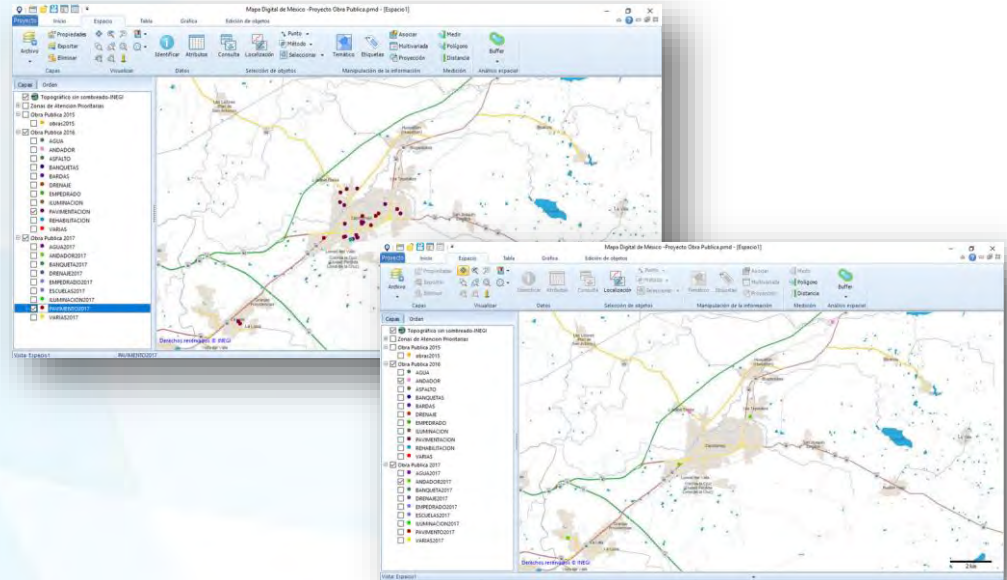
Mapa Digital de México -Proyecto Obra Publica.pmd - [Espacio1]

Proyecto Inicio Espacio Tabla Gráfica Edición de objetos

Archivo Propiedades Exportar Eliminar Capas Visualizar Identificar Atributos Datos Consulta Localización Punto Método Seleccionar Selección de objetos Temático Etiquetas Asociar Multivariada Proyección Manipulación de la información Medir Polígono Distancia Medición Buffer Análisis espacial

Capas Orden

Topográfico sin sombreado-INEGI
Zonas de Atencion Prioritarias
Obra Publica 2015
obras2015
Obra Publica 2016
AGUA
ANDADOR
ASFALTO
BANQUETAS
BARDAS
DRENAJE
EMPEDRADO
ILUMINACION
PAVIMENTACION
REHABILITACION
VARIAS
Obra Publica 2017
AGUA2017
ANDADOR2017
BANQUETA2017
DRENAJE2017
EMPEDRADO2017
ESCUELAS2017
ILUMINACION2017
PAVIMENTO2017
VARIAS2017

Derechos reservados © INEGI

Vista: Espacio1 PAVIMENTO2017

Mapa Digital de México -Proyecto Obra Publica.pmd - [Espacio1]

Proyecto Inicio Espacio Tabla Gráfica Edición de objetos

Archivo Propiedades Exportar Eliminar Capas Visualizar Identificar Atributos Datos Consulta Localización Punto Método Seleccionar Selección de objetos Temático Etiquetas Asociar Multivariada Proyección Manipulación de la información Medir Polígono Distancia Medición Buffer Análisis espacial

Capas Orden

Topográfico sin sombreado-INEGI
Zonas de Atencion Prioritarias
Obra Publica 2015
obras2015
Obra Publica 2016
AGUA
ANDADOR
ASFALTO
BANQUETAS
BARDAS
DRENAJE
EMPEDRADO
ILUMINACION
PAVIMENTACION
REHABILITACION
VARIAS
Obra Publica 2017
AGUA2017
ANDADOR2017
BANQUETA2017
DRENAJE2017
EMPEDRADO2017
ESCUELAS2017
ILUMINACION2017
PAVIMENTO2017
VARIAS2017

Derechos reservados © INEGI

Vista: Espacio1